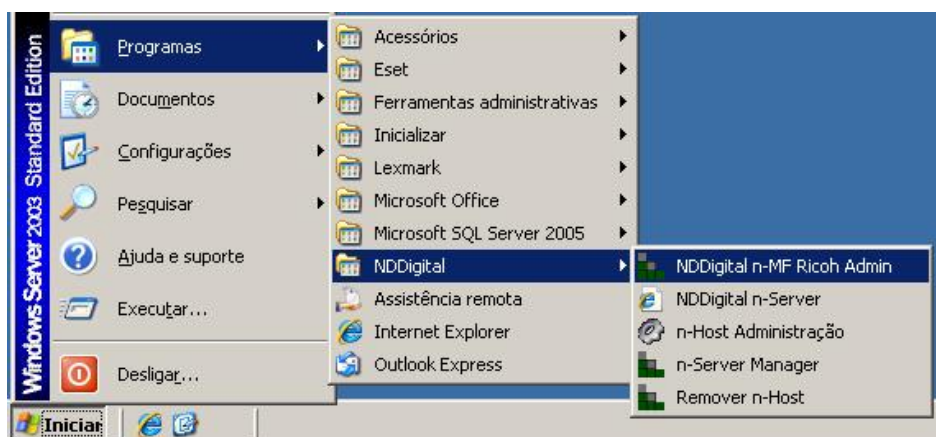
Windows Server 2003 Standard Edition

Programas
Documentos
Configurações
Pesquisar
Ajuda e suporte
Executar...
Desligar...

Acessórios
Eset
Ferramentas administrativas
Inicializar
Lexmark
Microsoft Office
Microsoft SQL Server 2005
NDDigital
Assistência remota
Internet Explorer
Outlook Express

NDDigital n-MF Ricoh Admin
NDDigital n-Server
n-Host Administração
n-Server Manager
Remover n-Host

Iniciar